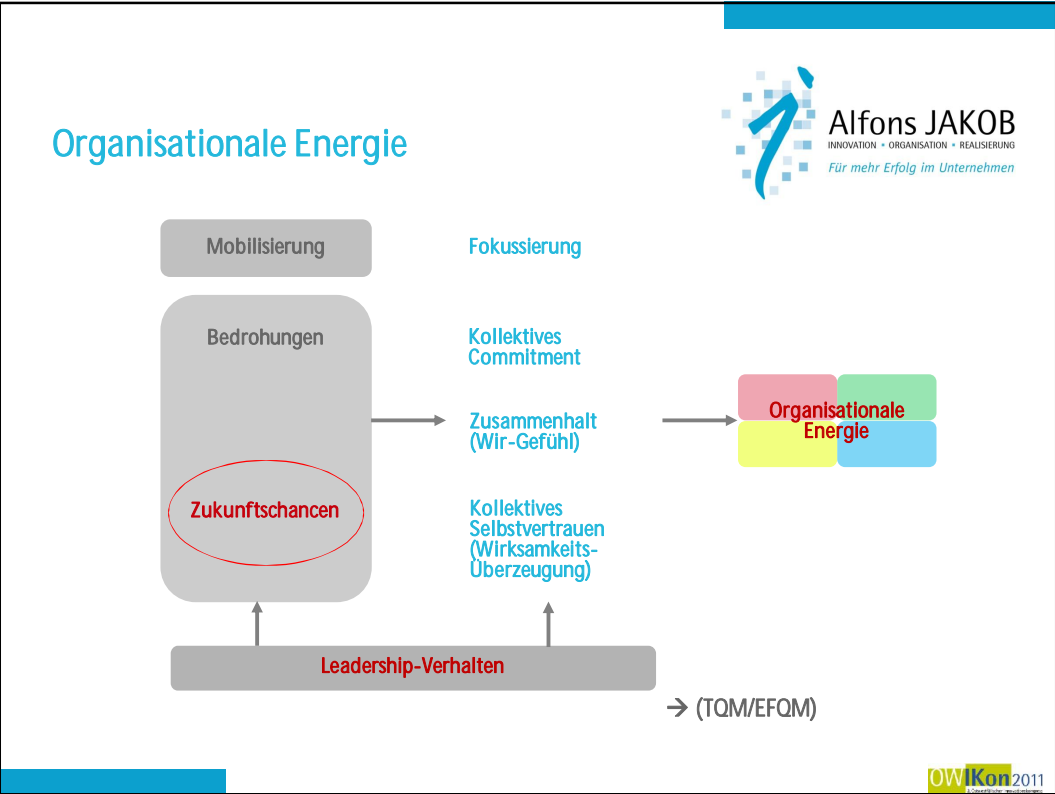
Organisationale Energie

Alfons JAKOB
INNOVATION • ORGANISATION • REALISIERUNG
Für mehr Erfolg im Unternehmen

Mobilisierung

Bedrohungen

Zukunftschancen

Fokussierung

Kollektives Commitment

Zusammenhalt (Wir-Gefühl)

Kollektives Selbstvertrauen (Wirksamkeits-Überzeugung)

Organisationale Energie

Leadership-Verhalten

→ (TQM/EFQM)

OWIKon 2011